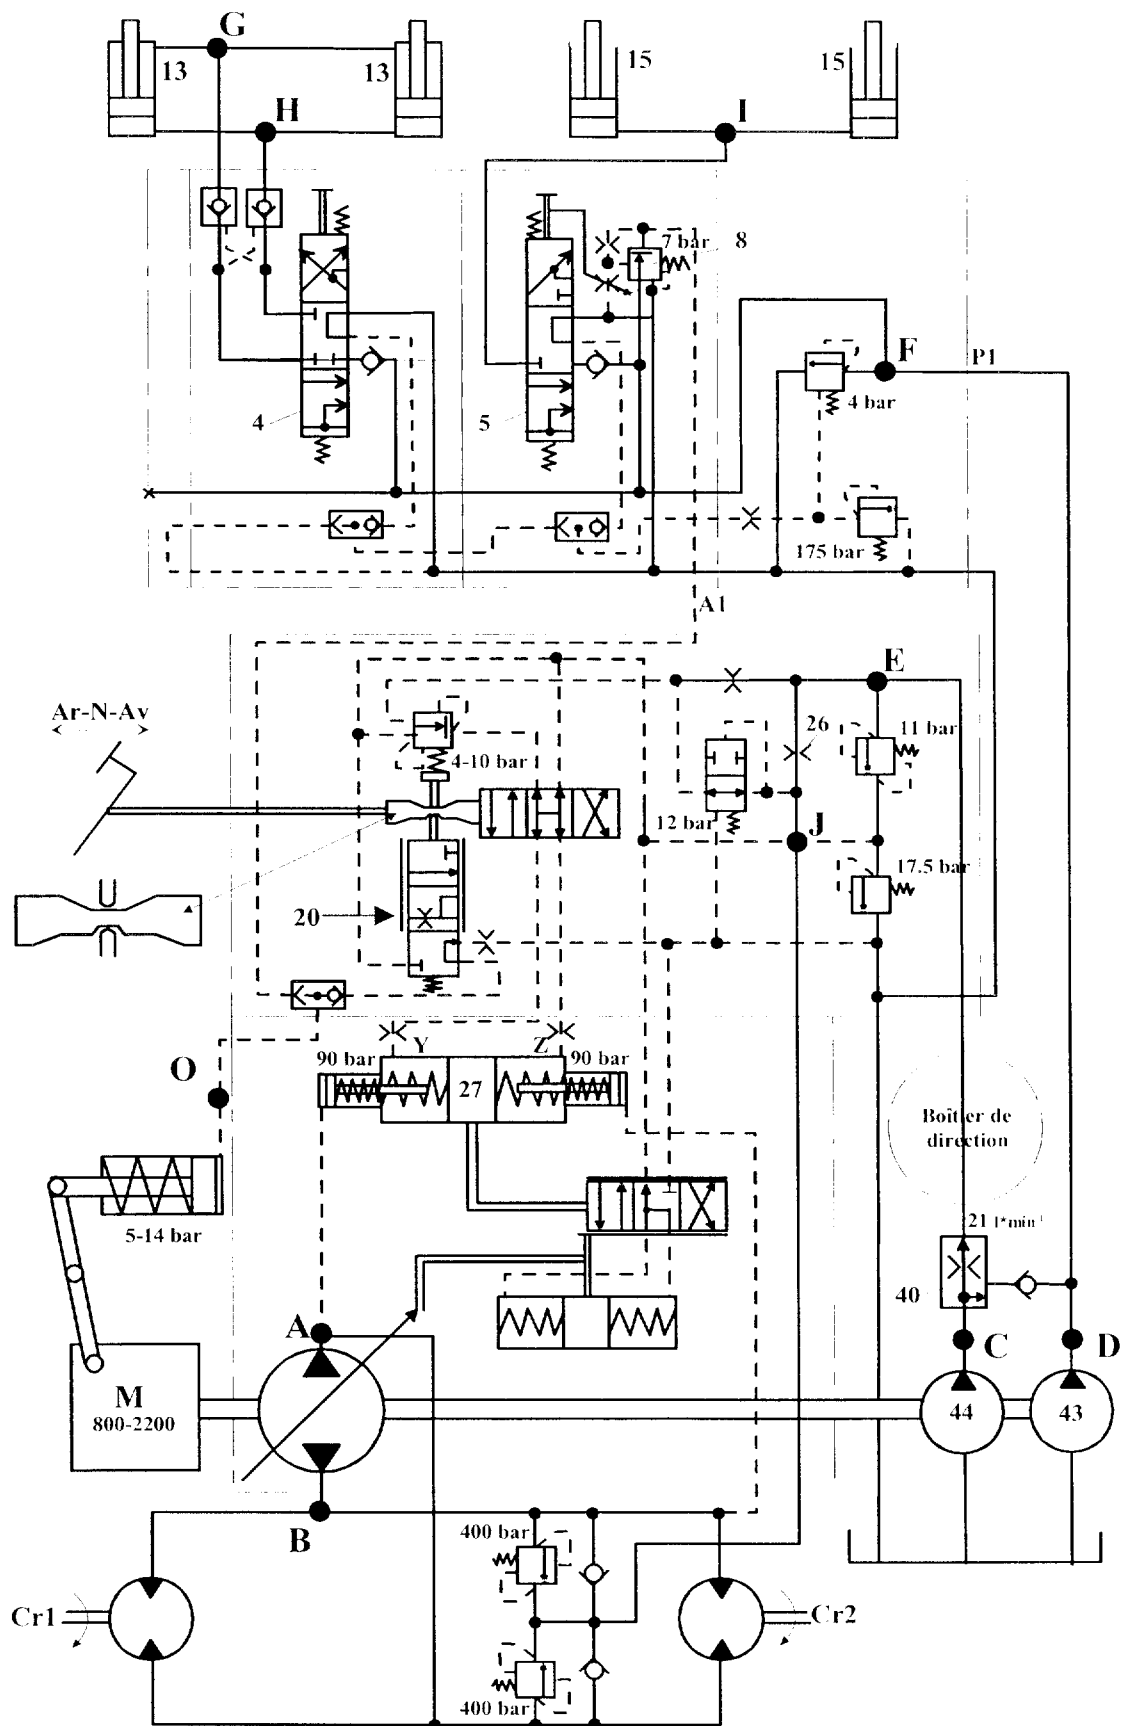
G
13
13
H
15
15
I
7 bar
8
F
P1
4 bar
4
5
175 bar
A1
E
Ar-N-Av
4-10 bar
26
11 bar
12 bar
J
17.5 bar
20
O
90 bar
Y
Z
90 bar
27
Boîtier de direction
5-14 bar
21 l*min⁻¹
40
A
C
D
M
800-2200
44
43
B
400 bar
Cr1
Cr2
400 bar